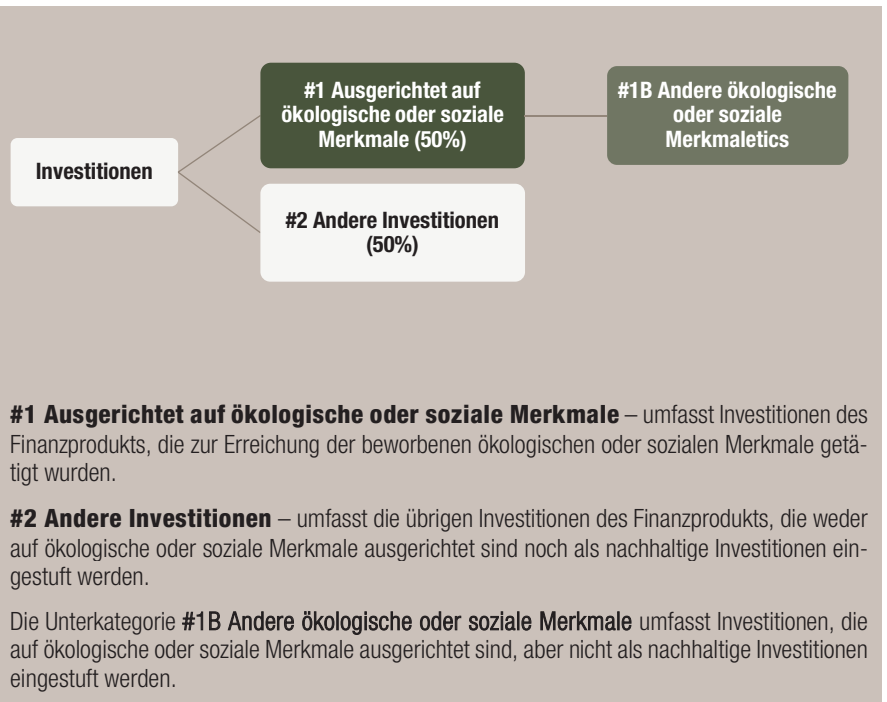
Investitionen

#1 Ausgerichtet auf ökologische oder soziale Merkmale (50%)

#1B Andere ökologische oder soziale Merkmaletics

#2 Andere Investitionen (50%)

**#1 Ausgerichtet auf ökologische oder soziale Merkmale** – umfasst Investitionen des Finanzprodukts, die zur Erreichung der beworbenen ökologischen oder sozialen Merkmale getätigt wurden.

**#2 Andere Investitionen** – umfasst die übrigen Investitionen des Finanzprodukts, die weder auf ökologische oder soziale Merkmale ausgerichtet sind noch als nachhaltige Investitionen eingestuft werden.

Die Unterkategorie #1B Andere ökologische oder soziale Merkmale umfasst Investitionen, die auf ökologische oder soziale Merkmale ausgerichtet sind, aber nicht als nachhaltige Investitionen eingestuft werden.